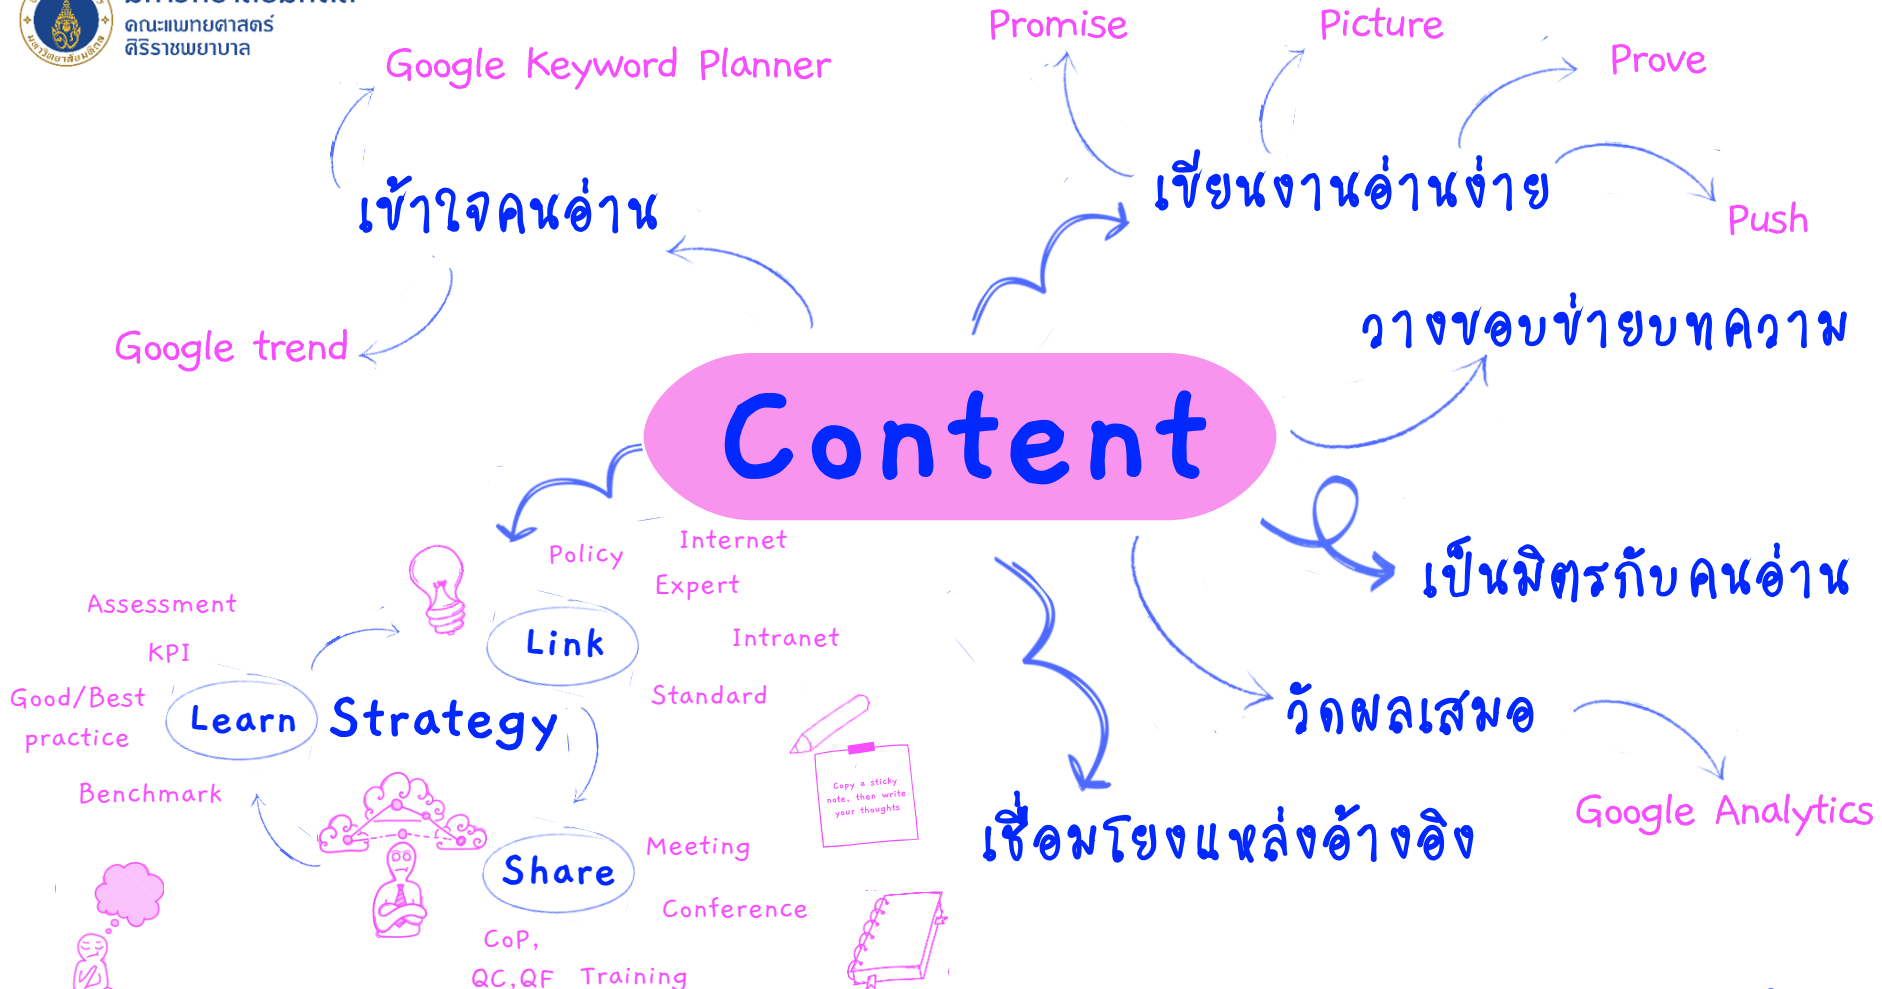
คณะแพทยศาสตร์
ศิริราชพยาบาล

Google Keyword Planner

เข้าใจคนอ่าน

Google trend

Promise

Picture

Prove

เขียนงานอ่านง่าย

Push

วางขอบข่ายบทความ

Content

เป็นมิตรกับคนอ่าน

วัดผลเสมอ

Google Analytics

เชื่อมโยงแหล่งอ้างอิง

Policy

Internet

Expert

Intranet

Standard

Link

Assessment

KPI

Good/Best practice

Learn

Strategy

Benchmark

Share

Meeting

Conference

CoP,

QC,QF

Training

Copy a sticky note, then write your thoughts